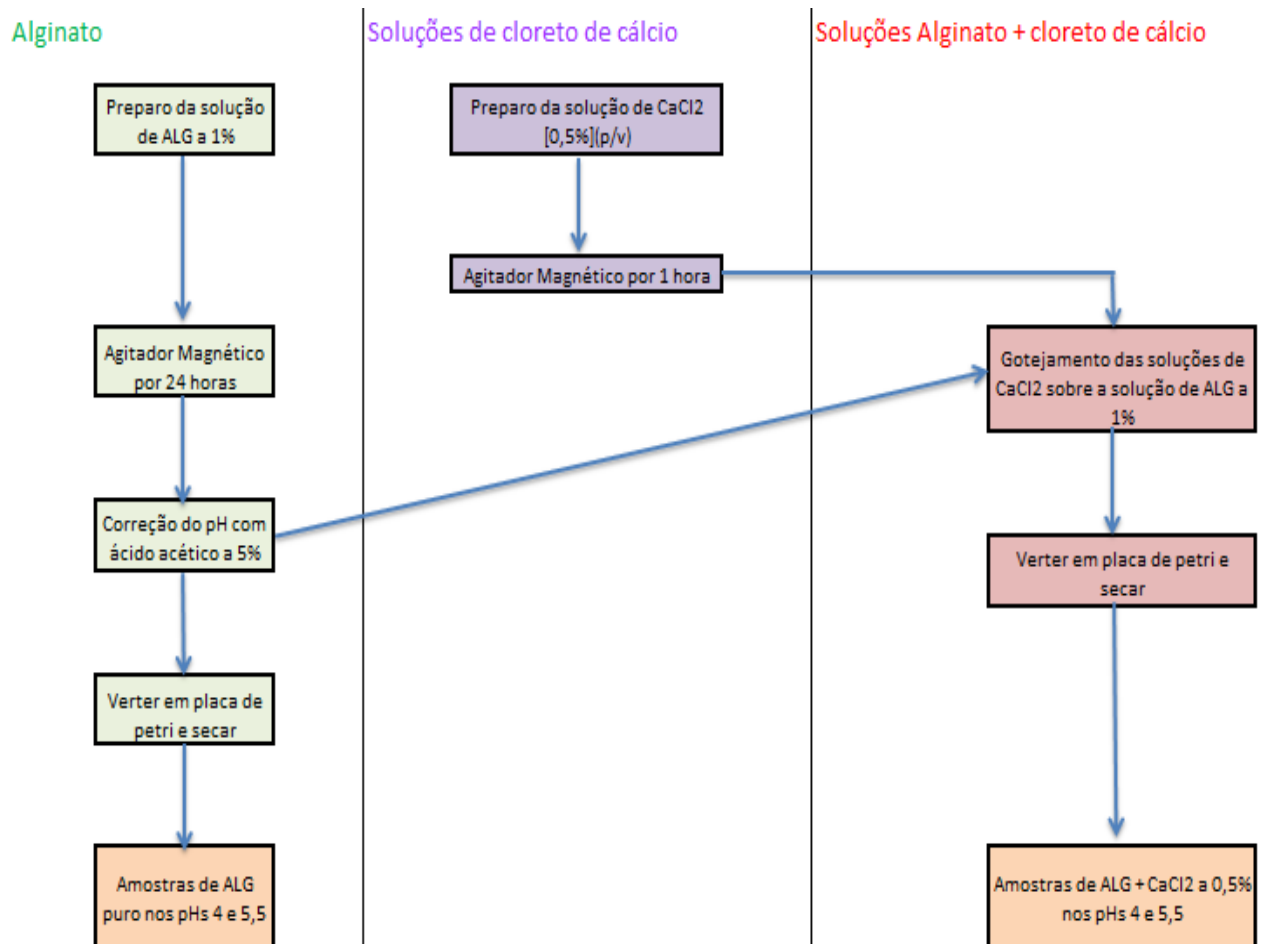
Alginato

Preparo da solução de ALG a 1%

Agitador Magnético por 24 horas

Correção do pH com ácido acético a 5%

Verter em placa de petri e secar

Amostras de ALG puro nos pHs 4 e 5,5

Soluções de cloreto de cálcio

Preparo da solução de CaCl2 [0,5%](p/v)

Agitador Magnético por 1 hora

Soluções Alginato + cloreto de cálcio

Gotejamento das soluções de CaCl2 sobre a solução de ALG a 1%

Verter em placa de petri e secar

Amostras de ALG + CaCl2 a 0,5% nos pHs 4 e 5,5